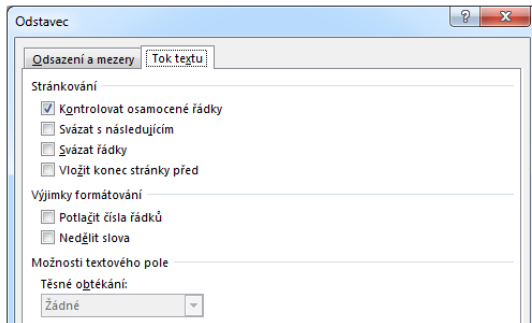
Odstavec

?

Odsazení a mezery

Tok textu

Stránkování

Kontrolovat osamocené řádky

Svázat s následujícím

Svázat řádky

Vložit konec stránky před

Výjimky formátování

Potlačit čísla řádků

Nedělit slova

Možnosti textového pole

Těsné obtékání:

Žádné